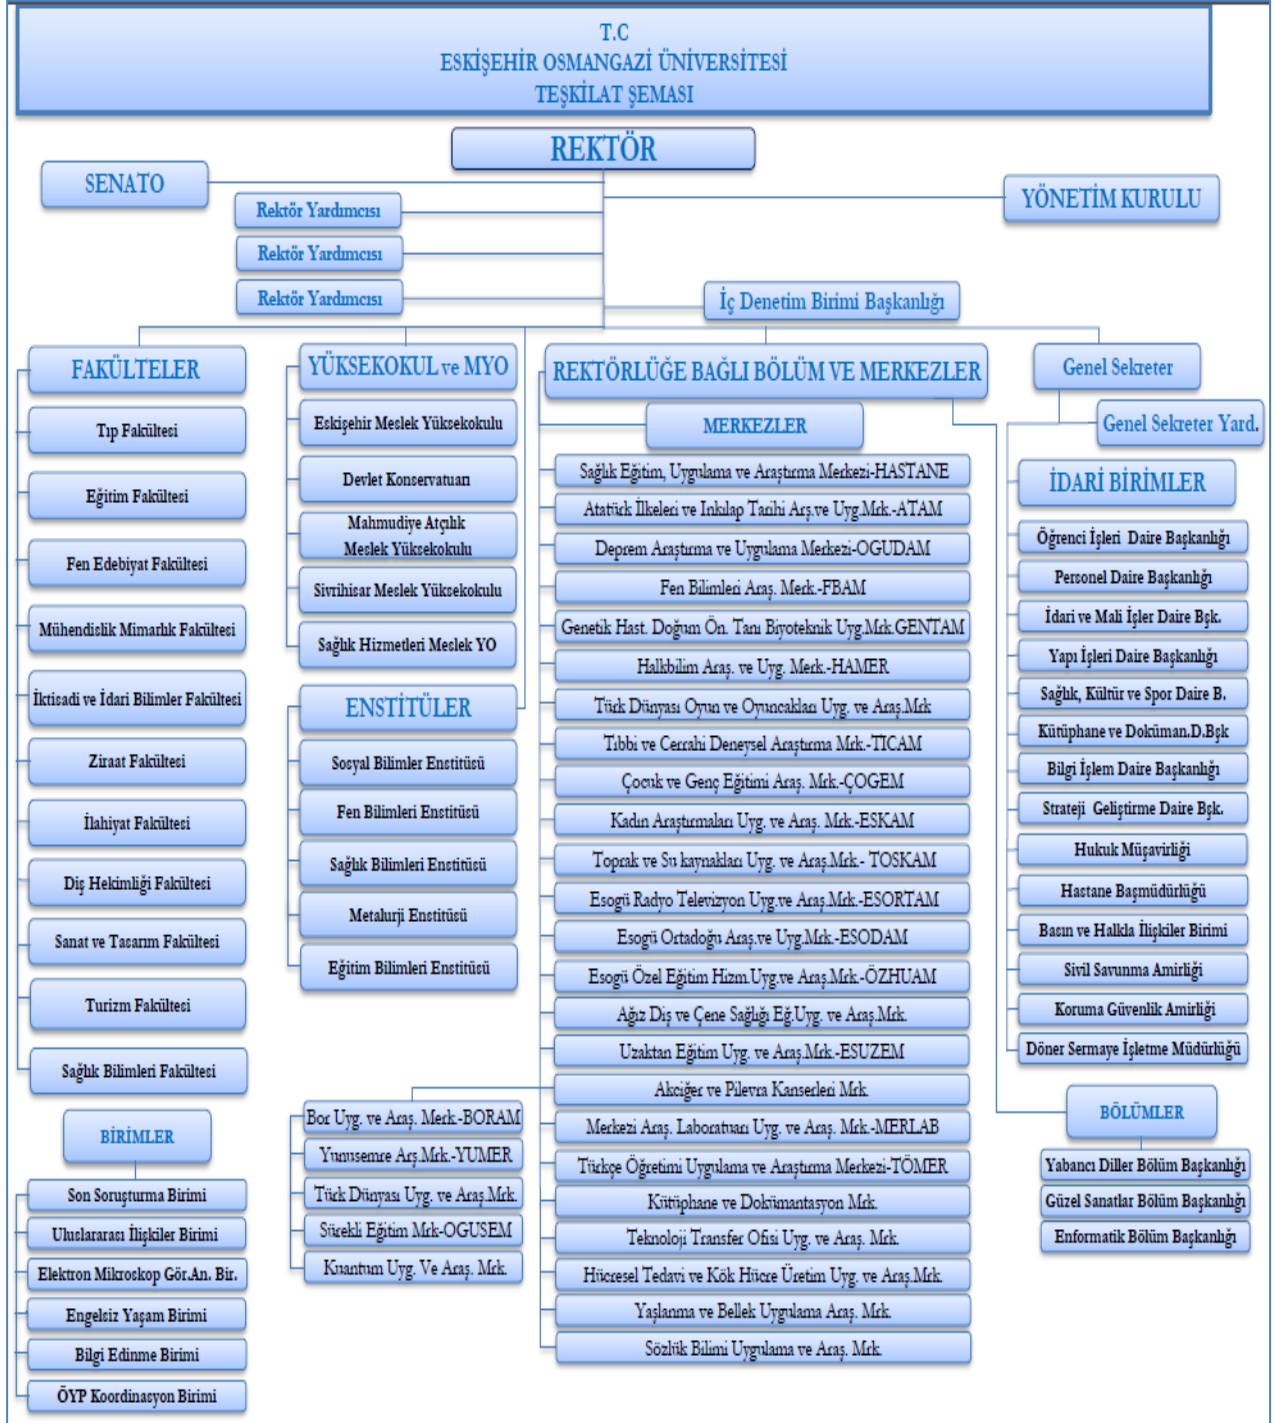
T.C
ESKİŞEHİR OSMANGAZİ ÜNİVERSİTESİ
TEŞKİLAT ŞEMASI

REKTÖR

SENATO

Rektör Yardımcısı
Rektör Yardımcısı
Rektör Yardımcısı

YÖNETİM KURULU

İç Denetim Birimi Başkanlığı

FAKÜLTELER
Tıp Fakültesi
Eğitim Fakültesi
Fen Edebiyat Fakültesi
Mühendislik Mimarlık Fakültesi
İktisadi ve İdari Bilimler Fakültesi
Ziraat Fakültesi
İlahiyat Fakültesi
Diş Hekimliği Fakültesi
Sanat ve Tasarım Fakültesi
Turizm Fakültesi
Sağlık Bilimleri Fakültesi

BİRİMLER
Son Soruşturma Birimi
Uluslararası İlişkiler Birimi
Elektron Mikroskop Gör.An. Bir.
Engelsiz Yaşam Birimi
Bilgi Edinme Birimi
ÖYP Koordinasyon Birimi

YÜKSEKOKUL ve MYO
Eskişehir Meslek Yüksekokulu
Devlet Konservatuarı
Mahmudiye Atçılık Meslek Yüksekokulu
Sivrihisar Meslek Yüksekokulu
Sağlık Hizmetleri Meslek YO

ENSTİTÜLER
Sosyal Bilimler Enstitüsü
Fen Bilimleri Enstitüsü
Sağlık Bilimleri Enstitüsü
Metalurji Enstitüsü
Eğitim Bilimleri Enstitüsü

REKTÖRLÜĞE BAĞLI BÖLÜM VE MERKEZLER
MERKEZLER
Sağlık Eğitim, Uygulama ve Araştırma Merkezi-HASTANE
Atatürk İlkeleri ve İnkılap Tarihi Arş.ve Uyg.Mrk.-ATAM
Deprem Araştırma ve Uygulama Merkezi-OGUDAM
Fen Bilimleri Araş. Merk.-FBAM
Genetik Hast. Doğum Ön. Tanı Biyoteknik Uyg.Mrk.GENTAM
Halkbilim Araş. ve Uyg. Merk.-HAMER
Türk Dünyası Oyun ve Oyuncakları Uyg. ve Araş.Mrk
Tıbbi ve Cerrahi Deneysel Araştırma Mrk.-TICAM
Çocuk ve Genç Eğitimi Araş. Mrk.-ÇOGEM
Kadın Araştırmaları Uyg. ve Araş. Mrk.-ESKAM
Toprak ve Su kaynakları Uyg. ve Araş.Mrk.- TOSKAM
Esogü Radyo Televizyon Uyg.ve Araş.Mrk.-ESORTAM
Esogü Ortadoğu Araş.ve Uyg.Mrk.-ESODAM
Esogü Özel Eğitim Hizm.Uyg.ve Araş.Mrk.-ÖZHUAM
Ağız Diş ve Çene Sağlığı Eğ.Uyg. ve Araş.Mrk.
Uzaktan Eğitim Uyg. ve Araş.Mrk.-ESUZEM
Akciğer ve Plevra Kanserleri Mrk.
Merkezi Araş. Laboratuarı Uyg. ve Araş. Mrk.-MERLAB
Türkçe Öğretimi Uygulama ve Araştırma Merkezi-TÖMER
Kütüphane ve Dokümantasyon Mrk.
Teknoloji Transfer Ofisi Uyg. ve Araş. Mrk.
Hücresel Tedavi ve Kök Hücre Üretim Uyg. ve Araş.Mrk.
Yaşlanma ve Bellek Uygulama Araş. Mrk.
Sözlük Bilimi Uygulama ve Araş. Mrk.

Bor Uyg. ve Araş. Merk.-BORAM
Yunusemre Arş.Mrk.-YUMER
Türk Dünyası Uyg. ve Araş.Mrk.
Sürekli Eğitim Mrk-OGUSEM
Kuantum Uyg. Ve Araş. Mrk.

Genel Sekreter
Genel Sekreter Yard.

İDARİ BİRİMLER
Öğrenci İşleri Daire Başkanlığı
Personel Daire Başkanlığı
İdari ve Mali İşler Daire Bşk.
Yapı İşleri Daire Başkanlığı
Sağlık, Kültür ve Spor Daire B.
Kütüphane ve Doküman.D.Bşk
Bilgi İşlem Daire Başkanlığı
Strateji Geliştirme Daire Bşk.
Hukuk Müşavirliği
Hastane Başmüdürlüğü
Basın ve Halkla İlişkiler Birimi
Sivil Savunma Amirliği
Koruma Güvenlik Amirliği
Döner Sermaye İşletme Müdürlüğü

BÖLÜMLER
Yabancı Diller Bölüm Başkanlığı
Güzel Sanatlar Bölüm Başkanlığı
Enformatik Bölüm Başkanlığı